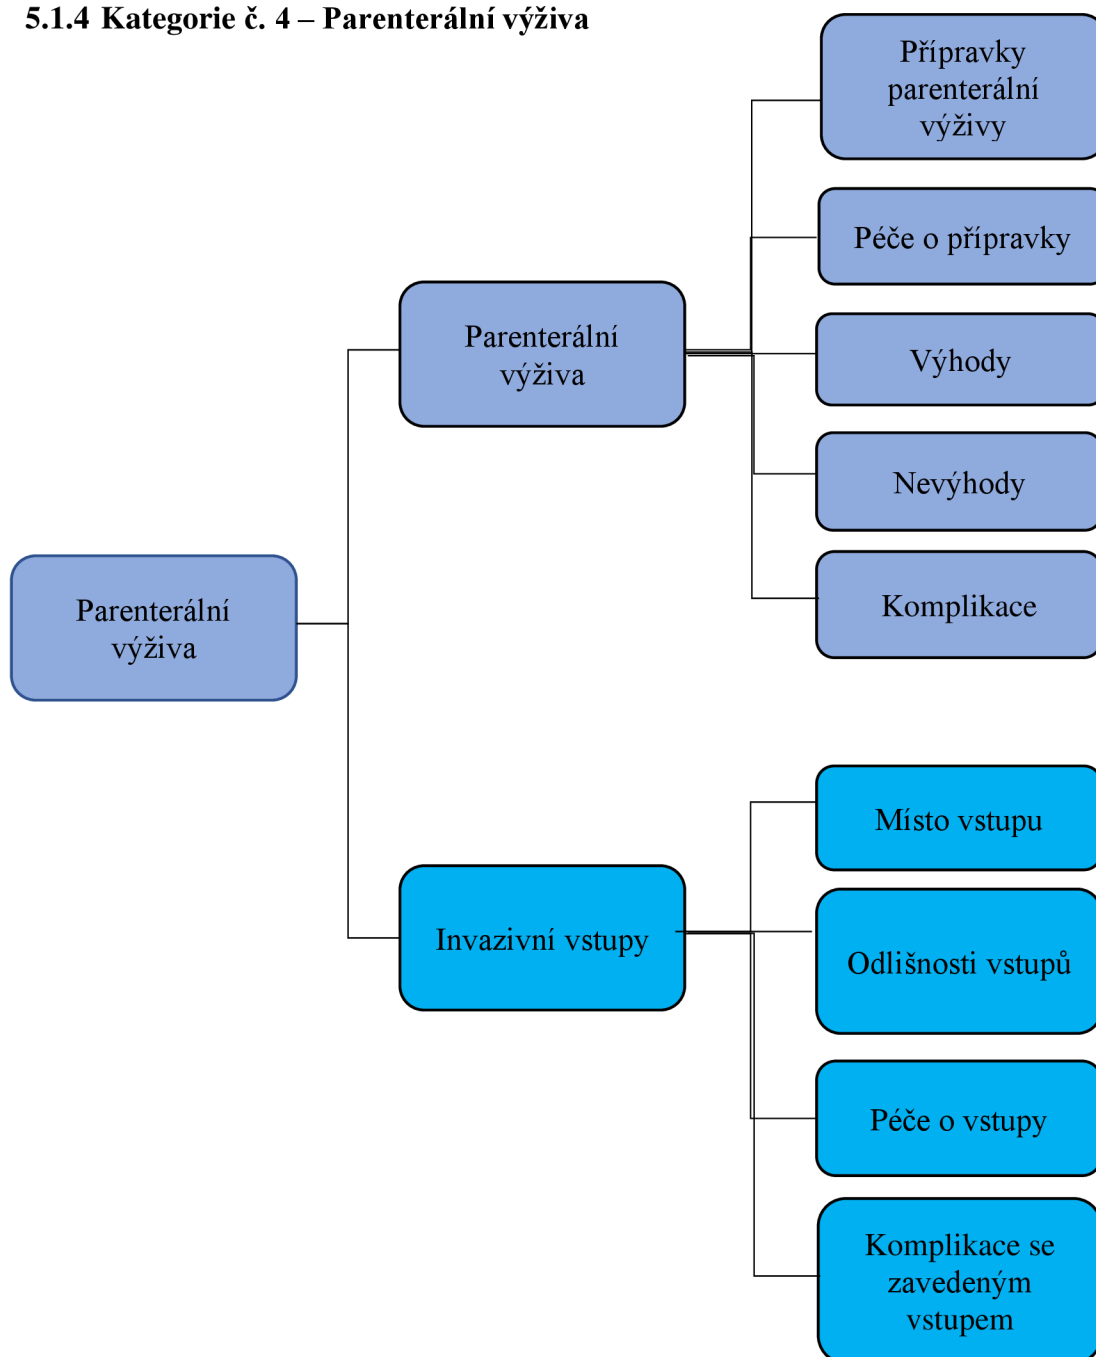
5.1.4 Kategorie č. 4 – Parenterální výživa

Parenterální výživa

Parenterální výživa

Přípravky parenterální výživy

Péče o přípravky

Výhody

Nevýhody

Komplikace

Invazivní vstupy

Místo vstupu

Odlišnosti vstupů

Péče o vstupy

Komplikace se zavedeným vstupem